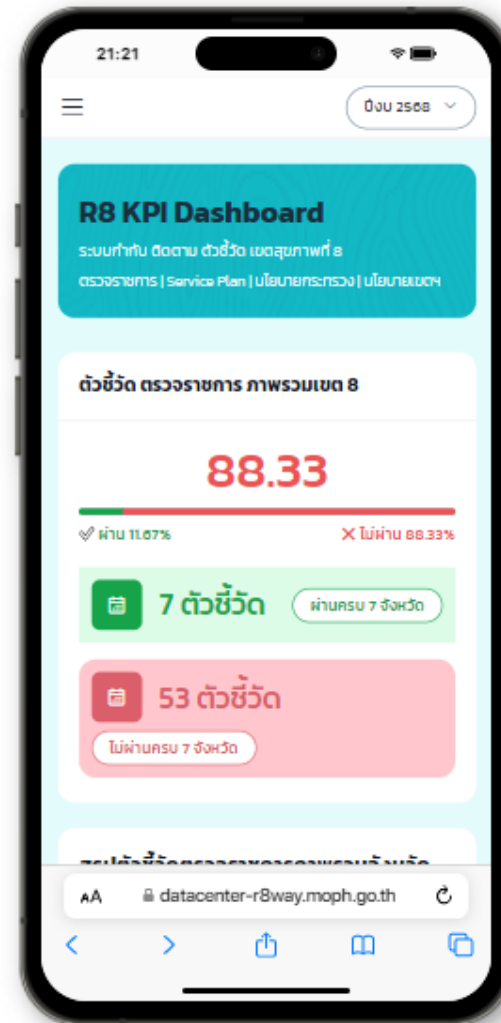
21:21

ปีงบ 2568

R8 KPI Dashboard

ระบบกำกับ ติดตาม ตัวชี้วัด เขตสุขภาพที่ 8

ตรวจราชการ | Service Plan | นโยบายกระทรวง | นโยบายเขตฯ

ตัวชี้วัด ตรวจราชการ ภาพรวมเขต 8

88.33

ผ่าน 11.67%

ไม่ผ่าน 88.33%

7 ตัวชี้วัด

ผ่านครบ 7 จังหวัด

53 ตัวชี้วัด

ไม่ผ่านครบ 7 จังหวัด

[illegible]

AA datacenter-r8way.moph.go.th